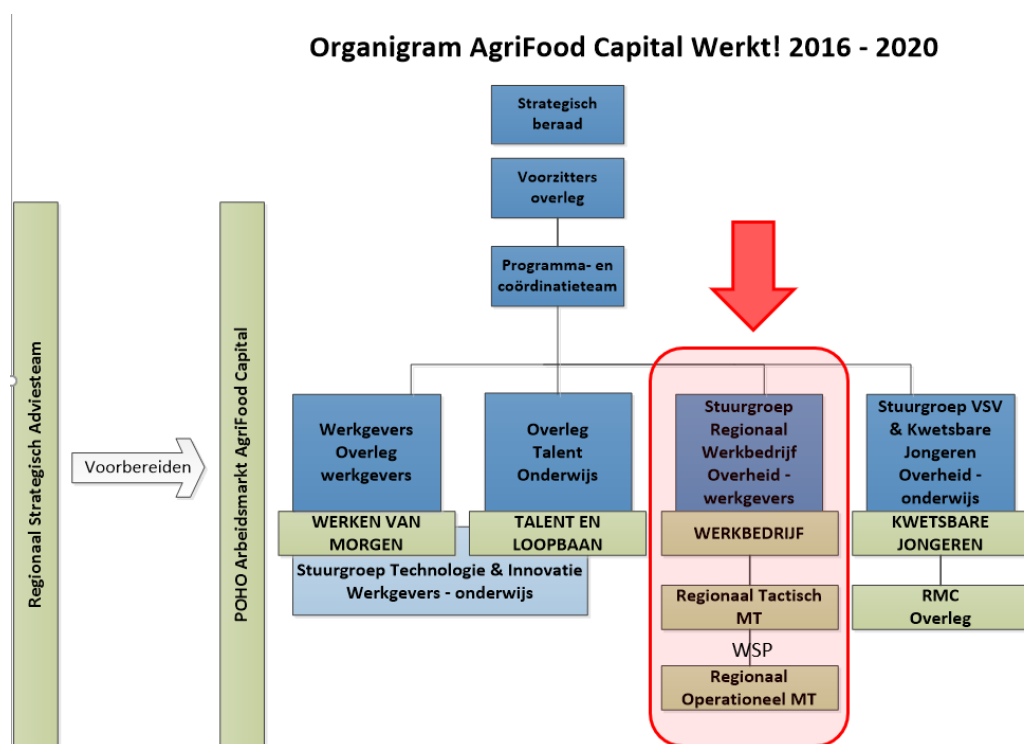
Organigram AgriFood Capital Werkt! 2016 - 2020

Strategisch beraad

Voorzitters overleg

Programma- en coördinatieteam

Regionaal Strategisch Adviesteam

Voorbereiden

POHO Arbeidsmarkt AgriFood Capital

Werkgevers Overleg werkgevers

WERKEN VAN MORGEN

Overleg Talent Onderwijs

TALENT EN LOOPBAAN

Stuurgroep Technologie & Innovatie Werkgevers - onderwijs

Stuurgroep Regionaal Werkbedrijf Overheid - werkgevers

WERKBEDRIJF

Regionaal Tactisch MT

WSP

Regionaal Operationeel MT

Stuurgroep VSV & Kwetsbare Jongeren Overheid - onderwijs

KWETSBARE JONGEREN

RMC Overleg